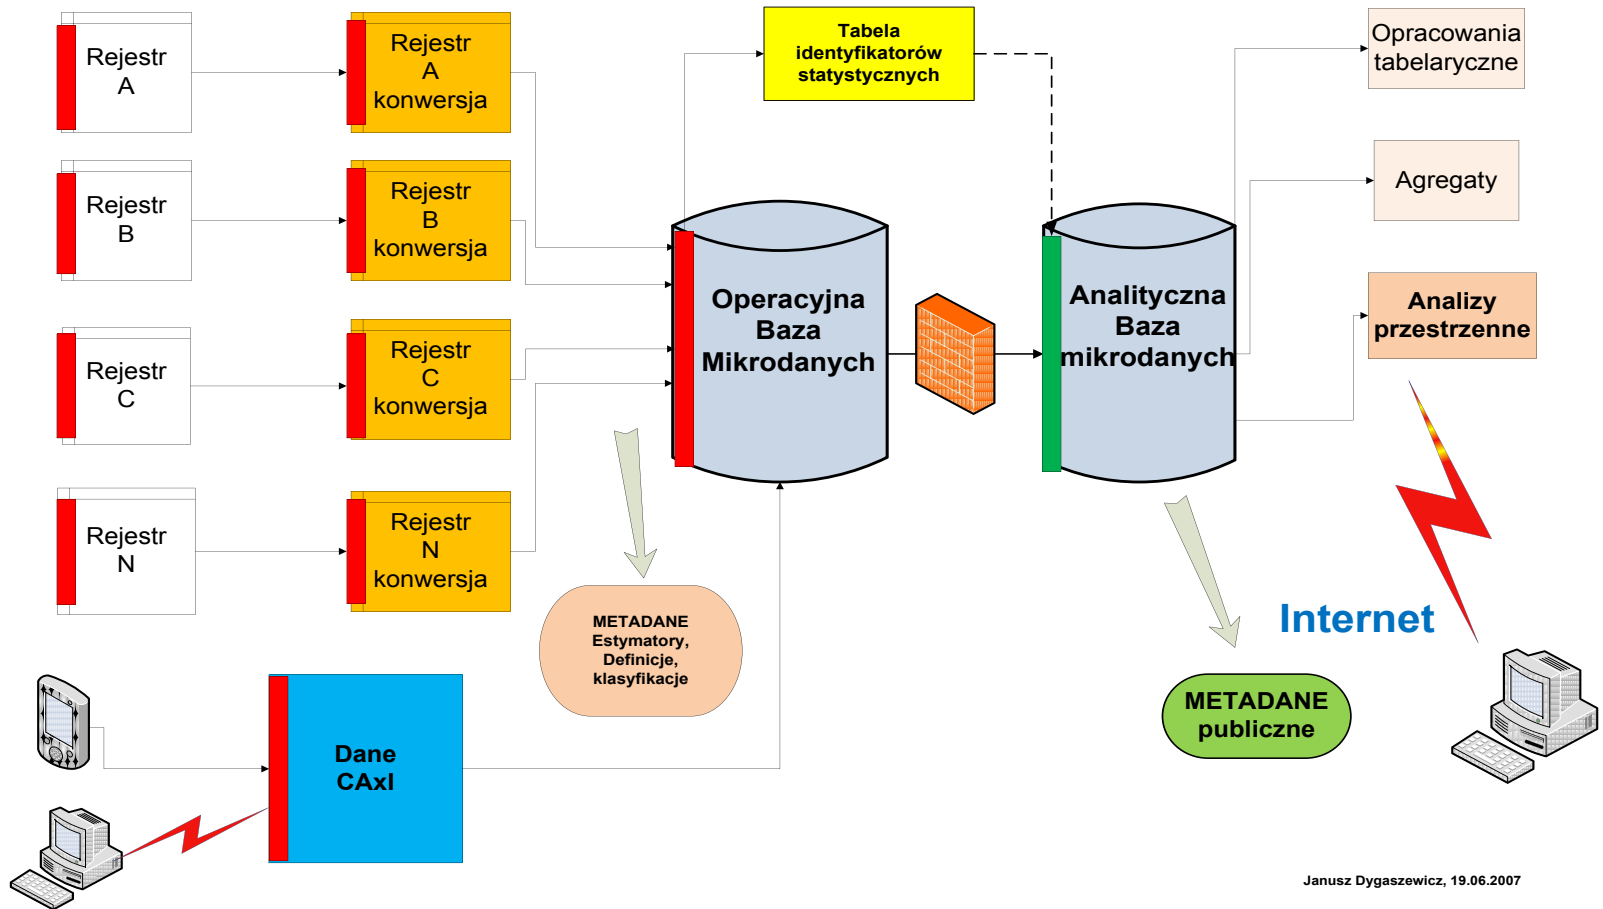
Rejestr A

Rejestr A konwersja

Tabela identyfikatorów statystycznych

Opracowania tabelaryczne

Rejestr B

Rejestr B konwersja

Agregaty

Operacyjna Baza Mikrodanych

Analityczna Baza mikrodanych

Analizy przestrzenne

Rejestr C

Rejestr C konwersja

Rejestr N

Rejestr N konwersja

METADANE Estymatory, Definicje, klasyfikacje

Internet

METADANE publiczne

Dane CAxI

Janusz Dygaszewicz, 19.06.2007